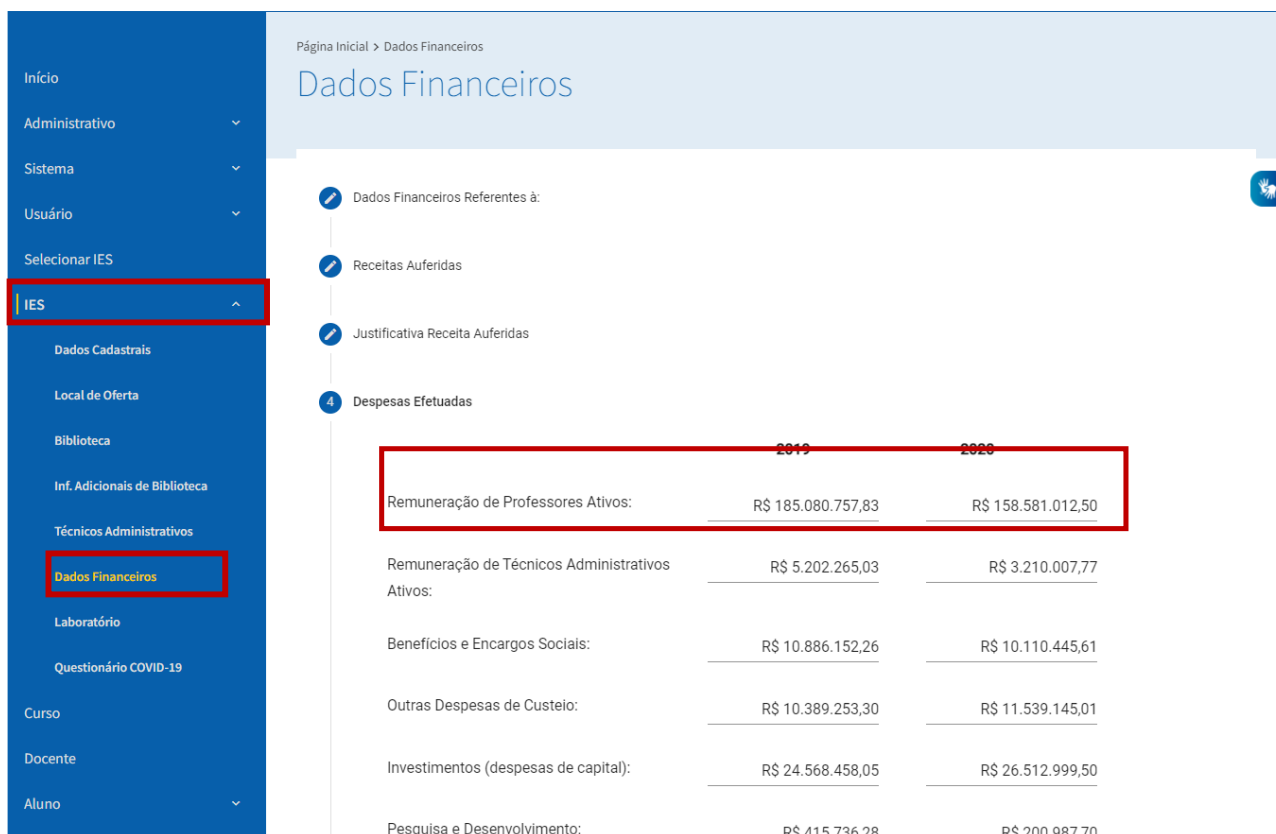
Início
Administrativo
Sistema
Usuário
Selecionar IES
IES
Dados Cadastrais
Local de Oferta
Biblioteca
Inf. Adicionais de Biblioteca
Técnicos Administrativos
Dados Financeiros
Laboratório
Questionário COVID-19
Curso
Docente
Aluno

Página Inicial > Dados Financeiros

Dados Financeiros

Dados Financeiros Referentes à:

Receitas Auferidas

Justificativa Receita Auferidas

4 Despesas Efetuadas

| | 2019 | 2020 |
|---|---|---|
| Remuneração de Professores Ativos: | R$ 185.080.757,83 | R$ 158.581.012,50 |
| Remuneração de Técnicos Administrativos Ativos: | R$ 5.202.265,03 | R$ 3.210.007,77 |
| Benefícios e Encargos Sociais: | R$ 10.886.152,26 | R$ 10.110.445,61 |
| Outras Despesas de Custeio: | R$ 10.389.253,30 | R$ 11.539.145,01 |
| Investimentos (despesas de capital): | R$ 24.568.458,05 | R$ 26.512.999,50 |
| Pesquisa e Desenvolvimento: | R$ 415.736,28 | R$ 200.987,70 |